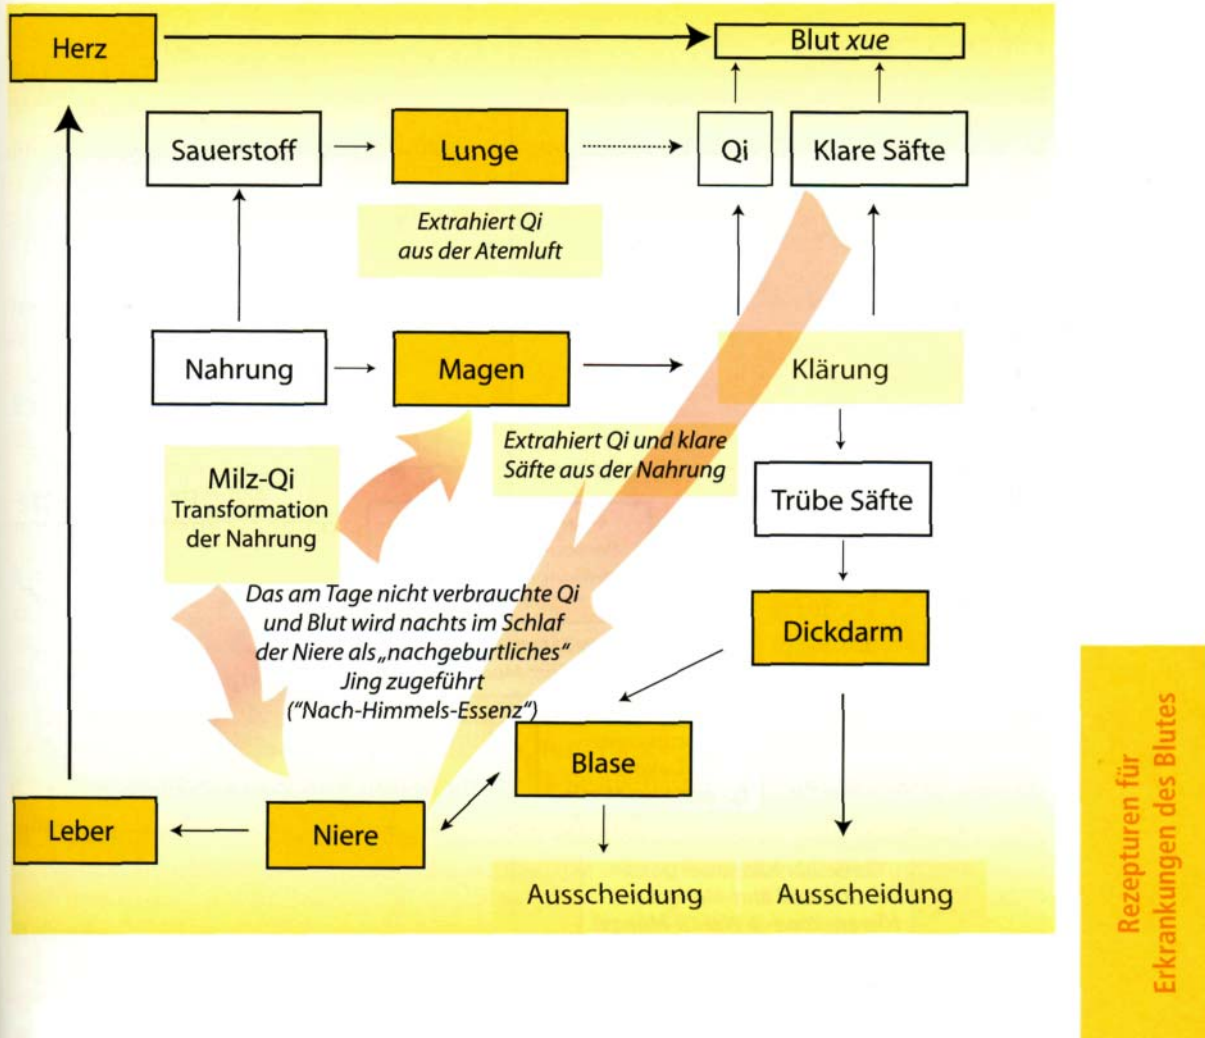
Herz

Blut *xue*

Sauerstoff

Lunge

Qi

Klare Säfte

*Extrahiert Qi aus der Atemluft*

Nahrung

Magen

Klärung

*Extrahiert Qi und klare Säfte aus der Nahrung*

Milz-Qi
Transformation der Nahrung

Trübe Säfte

*Das am Tage nicht verbrauchte Qi und Blut wird nachts im Schlaf der Niere als „nachgeburtliches“ Jing zugeführt (“Nach-Himmels-Essenz”)*

Dickdarm

Blase

Leber

Niere

Ausscheidung

Ausscheidung

Rezepturen für Erkrankungen des Blutes